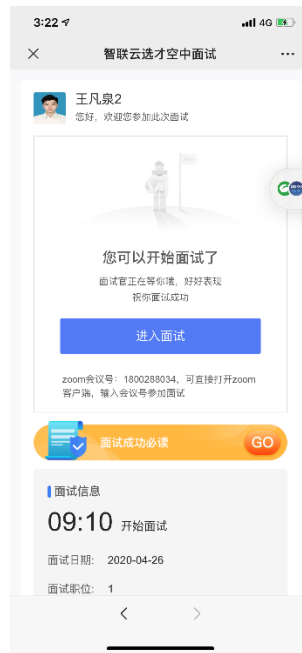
3:22
4G

智联云选才空中面试

王凡泉2
您好，欢迎您参加此次面试

您可以开始面试了
面试官正在等你哦，好好表现
祝你面试成功

进入面试

zoom会议号：1800288034，可直接打开zoom客户端，输入会议号参加面试

面试成功必读
GO

面试信息
09:10 开始面试
面试日期：2020-04-26
面试职位：1